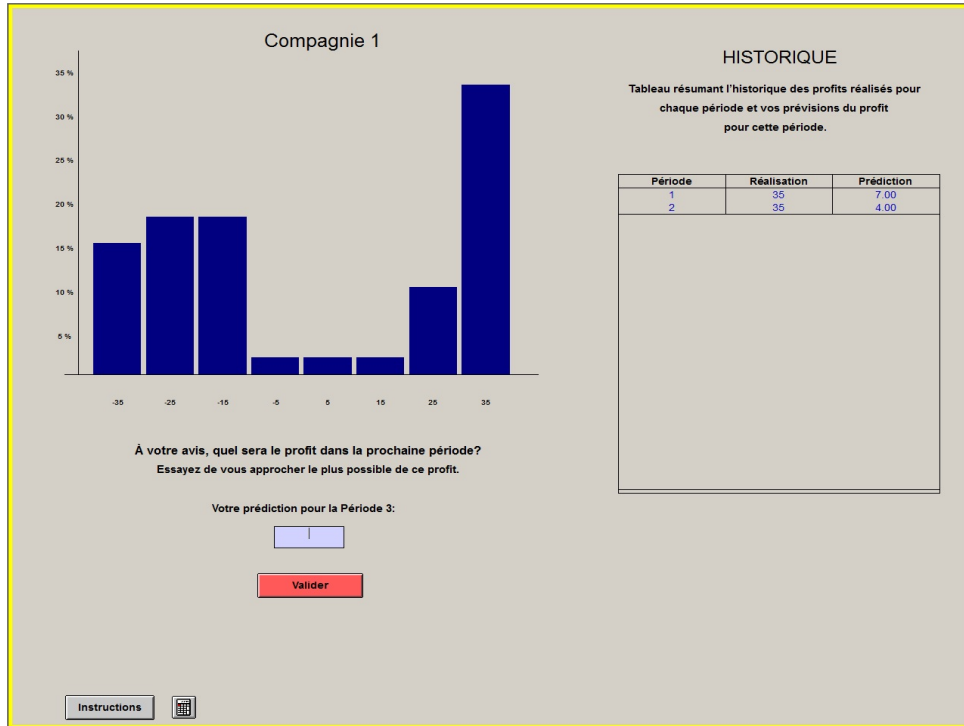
Compagnie 1

35 %
30 %
25 %
20 %
15 %
10 %
5 %

-35 -25 -15 -5 5 15 25 35

HISTORIQUE

Tableau résumant l'historique des profits réalisés pour chaque période et vos prévisions du profit pour cette période.

| Période | Réalisation | Prédiction |
|---|---|---|
| 1 | 35 | 7.00 |
| 2 | 35 | 4.00 |

À votre avis, quel sera le profit dans la prochaine période?
Essayez de vous approcher le plus possible de ce profit.

Votre prédiction pour la Période 3:

Valider

Instructions